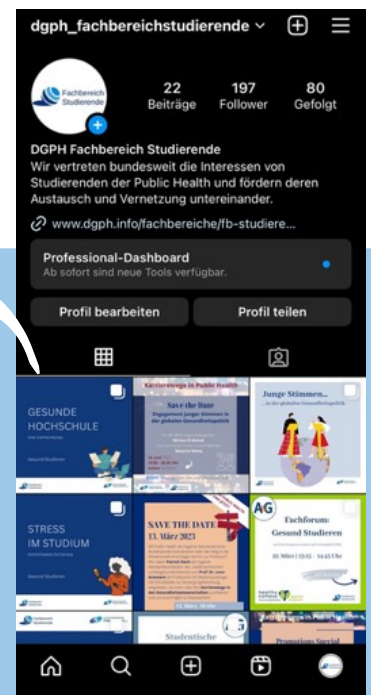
dgph_fachbereichstudierende

Fachbereich Studierende

22 Beiträge
197 Follower
80 Gefolgt

DGPH Fachbereich Studierende
Wir vertreten bundesweit die Interessen von Studierenden der Public Health und fördern deren Austausch und Vernetzung untereinander.
www.dgph.info/fachbereiche/fb-studiere...

Professional-Dashboard
Ab sofort sind neue Tools verfügbar.

Profil bearbeiten
Profil teilen

GESUNDE HOCHSCHULE
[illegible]
Gesund Studieren

Karrierewege in Public Health
Save the Date
Engagement junger Stimmen in der globalen Gesundheitspolitik
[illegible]

Junge Stimmen...
...in der globalen Gesundheitspolitik

STRESS IM STUDIUM
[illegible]
Gesund Studieren

SAVE THE DATE
13. März 2023
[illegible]

AG
Fachforum:
Gesund Studieren
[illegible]

Studentische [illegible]

Promotions Special